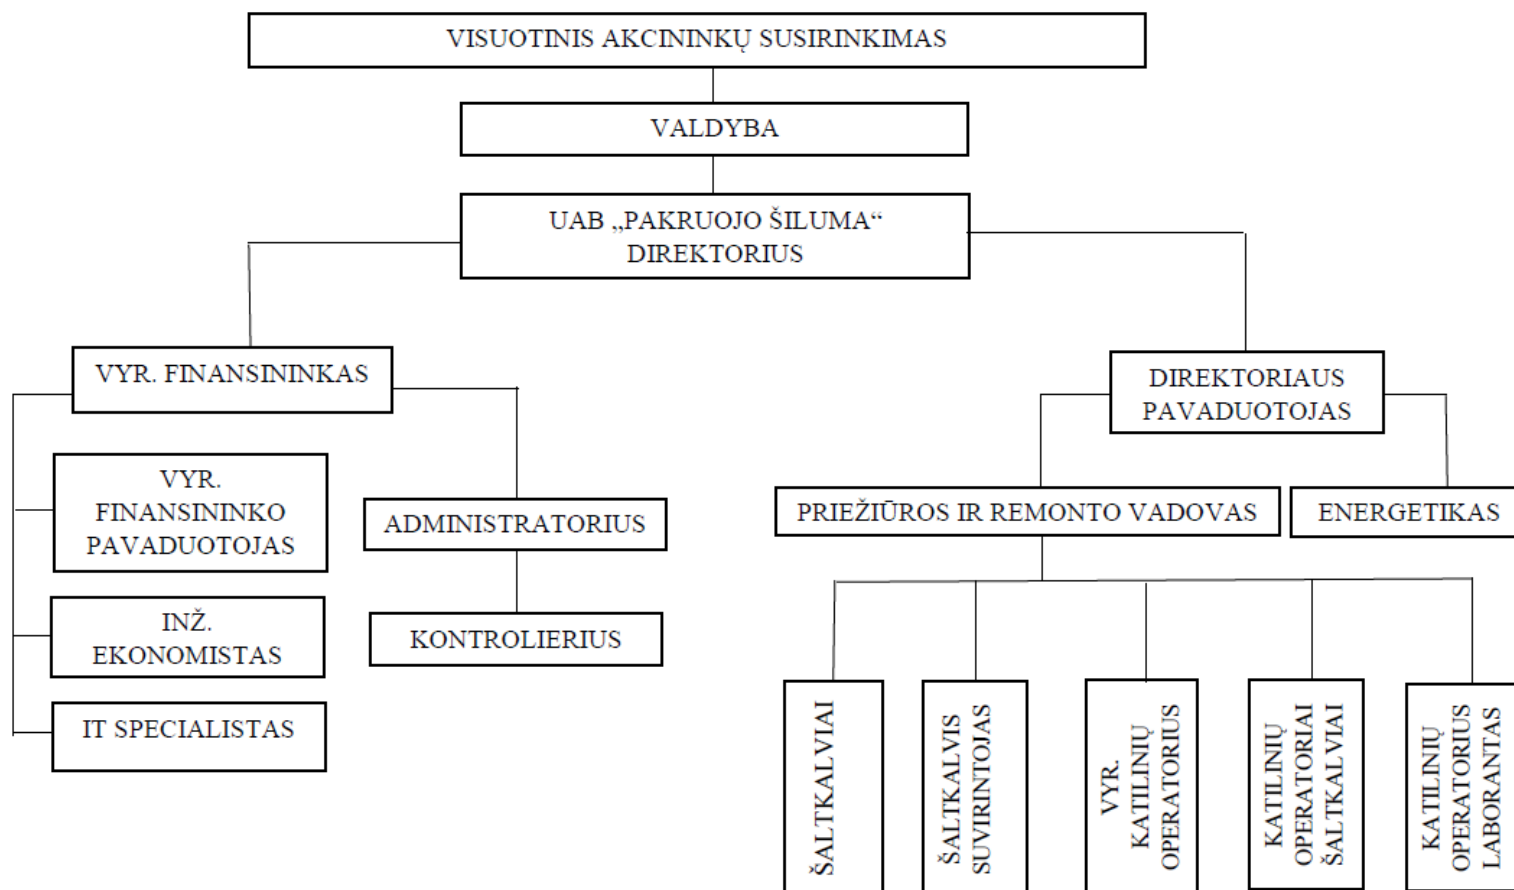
VISUOTINIS AKCININKŲ SUSIRINKIMAS

VALDYBA

UAB „PAKRUOJO ŠILUMA“ DIREKTORIUS

VYR. FINANSININKAS

VYR. FINANSININKO PAVADUOTOJAS

INŽ. EKONOMISTAS

IT SPECIALISTAS

ADMINISTRATORIUS

KONTROLIERIUS

DIREKTORIAUS PAVADUOTOJAS

PRIEŽIŪROS IR REMONTO VADOVAS

ENERGETIKAS

ŠALTKALVIAI

ŠALTKALVIS SUVIRINTOJAS

VYR. KATILINIŲ OPERATORIUS

KATILINIŲ OPERATORIAI ŠALTKALVIAI

KATILINIŲ OPERATORIUS LABORANTAS